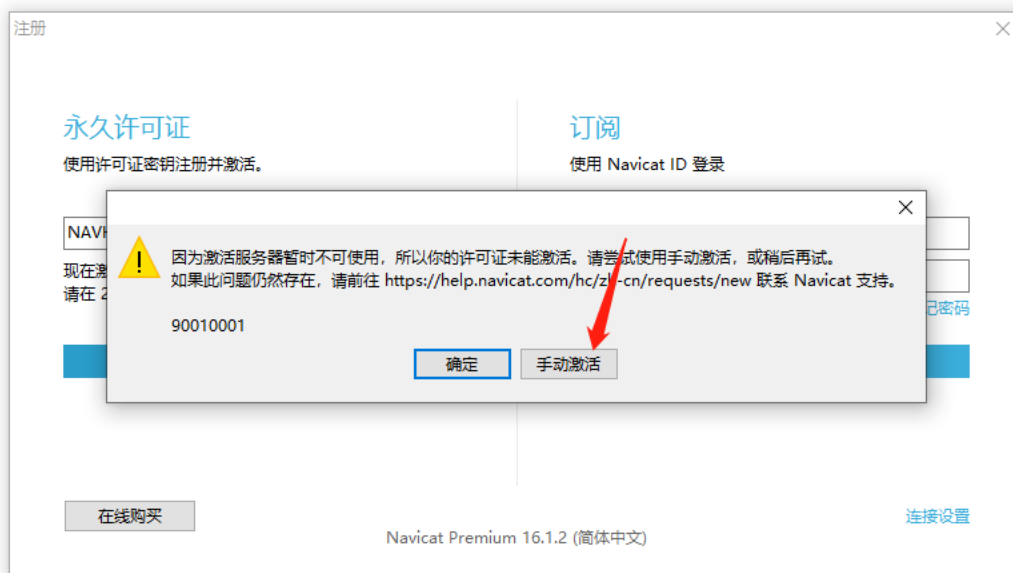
注册

永久许可证

使用许可证密钥注册并激活。

NAVH

现在激
请在 2

订阅

使用 Navicat ID 登录

记密码

因为激活服务器暂时不可使用，所以你的许可证未能激活。请尝试使用手动激活，或稍后再试。
如果此问题仍然存在，请前往 https://help.navicat.com/hc/zh-cn/requests/new 联系 Navicat 支持。

90010001

确定

手动激活

在线购买

Navicat Premium 16.1.2 (简体中文)

连接设置